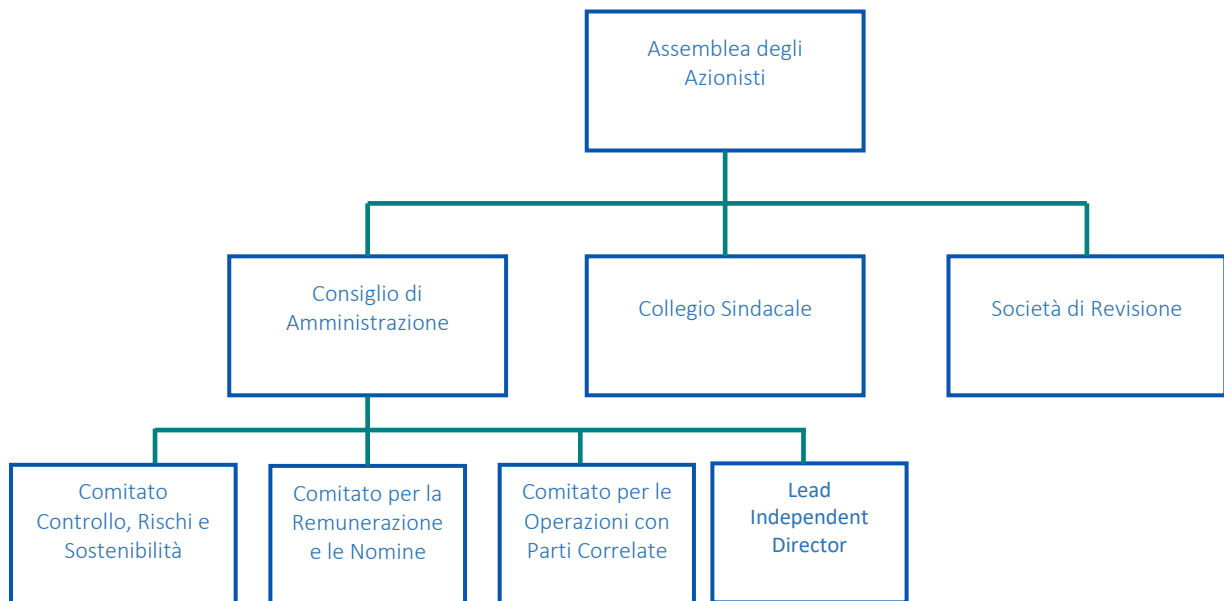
Assemblea degli Azionisti

Consiglio di Amministrazione

Collegio Sindacale

Società di Revisione

Comitato Controllo, Rischi e Sostenibilità

Comitato per la Remunerazione e le Nomine

Comitato per le Operazioni con Parti Correlate

Lead Independent Director